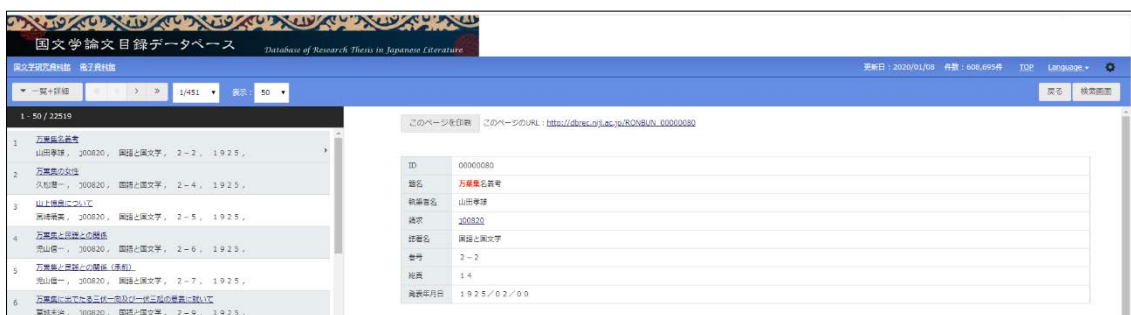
国文学論文目録データベース Database of Research Thesis in Japanese Literature

国文学研究資料館 電子資料館

更新日：2020/01/08 件数：608,695件 TOP Language ▾

▾ 一覧+詳細 « ‹ › » 1/451 ▾ 表示： 50 ▾

戻る 検索画面

1 - 50 / 22519

1 万葉集名義考
山田孝雄， J00820， 国語と国文学， 2－2， 1925，

2 万葉集の女性
久松潜一， J00820， 国語と国文学， 2－4， 1925，

3 山上憶良について
高崎福美， J00820， 国語と国文学， 2－5， 1925，

4 万葉集と民謡との関係
売山信一， J00820， 国語と国文学， 2－6， 1925，

5 万葉集と民謡との関係（承前）
売山信一， J00820， 国語と国文学， 2－7， 1925，

6 万葉集に出でたる三伏一向及び一伏三起の意義に就いて
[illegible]， J00820， 国語と国文学， 2－9， 1925，

このページを印刷 このページのURL：http://dbrec.nijl.ac.jp/RONBUN_00000080

| | |
|---|---|
| ID | 00000080 |
| 題名 | 万葉集名義考 |
| 執筆者名 | 山田孝雄 |
| 請求 | J00820 |
| 誌著名 | 国語と国文学 |
| 巻号 | 2－2 |
| 総頁 | 14 |
| 発表年月日 | 1925／02／00 |